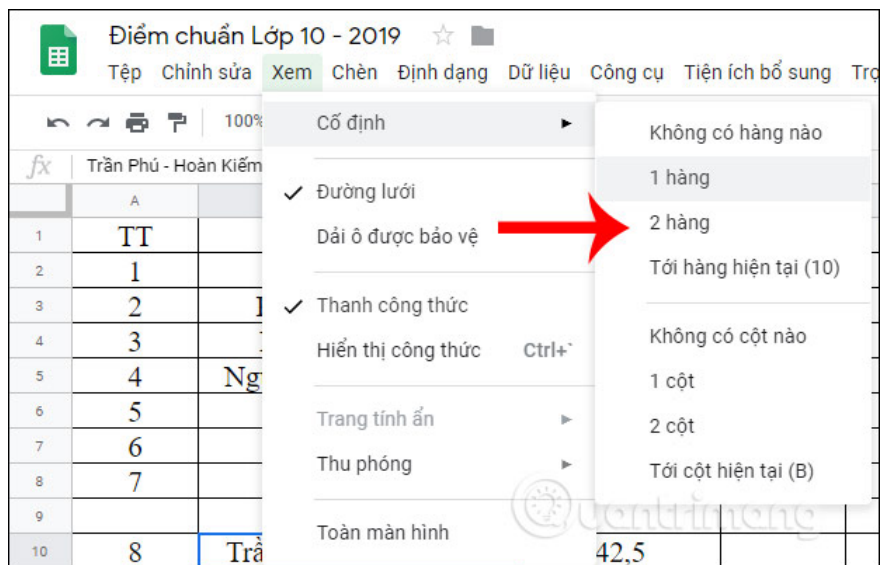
Điểm chuẩn Lớp 10 - 2019

Tệp Chỉnh sửa Xem Chèn Định dạng Dữ liệu Công cụ Tiện ích bổ sung Trợ

100%

fx Trần Phú - Hoàn Kiếm

A

| | A | |
|---|---|---|
| 1 | TT | |
| 2 | 1 | |
| 3 | 2 | I |
| 4 | 3 | |
| 5 | 4 | Ng |
| 6 | 5 | |
| 7 | 6 | |
| 8 | 7 | |
| 9 | | |
| 10 | 8 | Trầ |

Cố định

✓ Đường lưới

Dải ô được bảo vệ

✓ Thanh công thức

Hiển thị công thức Ctrl+`

Trang tính ẩn

Thu phóng

Toàn màn hình

Không có hàng nào

1 hàng

2 hàng

Tới hàng hiện tại (10)

Không có cột nào

1 cột

2 cột

Tới cột hiện tại (B)

42,5

Quantrimang